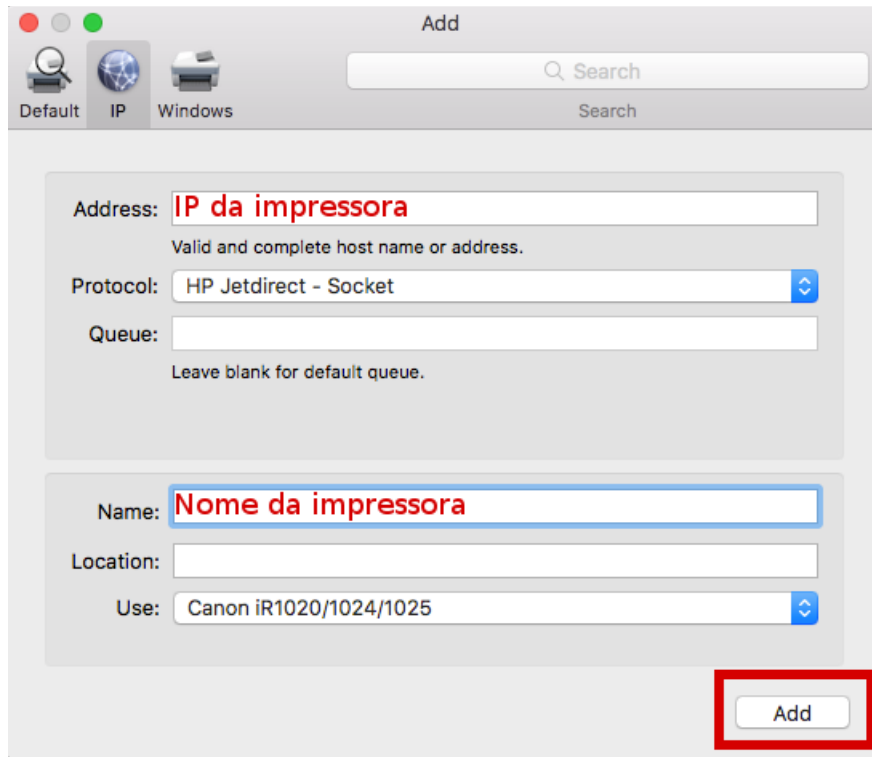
Add

Default IP Windows

Search

Search

Address: IP da impressora

Valid and complete host name or address.

Protocol: HP Jetdirect - Socket

Queue:

Leave blank for default queue.

Name: Nome da impressora

Location:

Use: Canon iR1020/1024/1025

Add